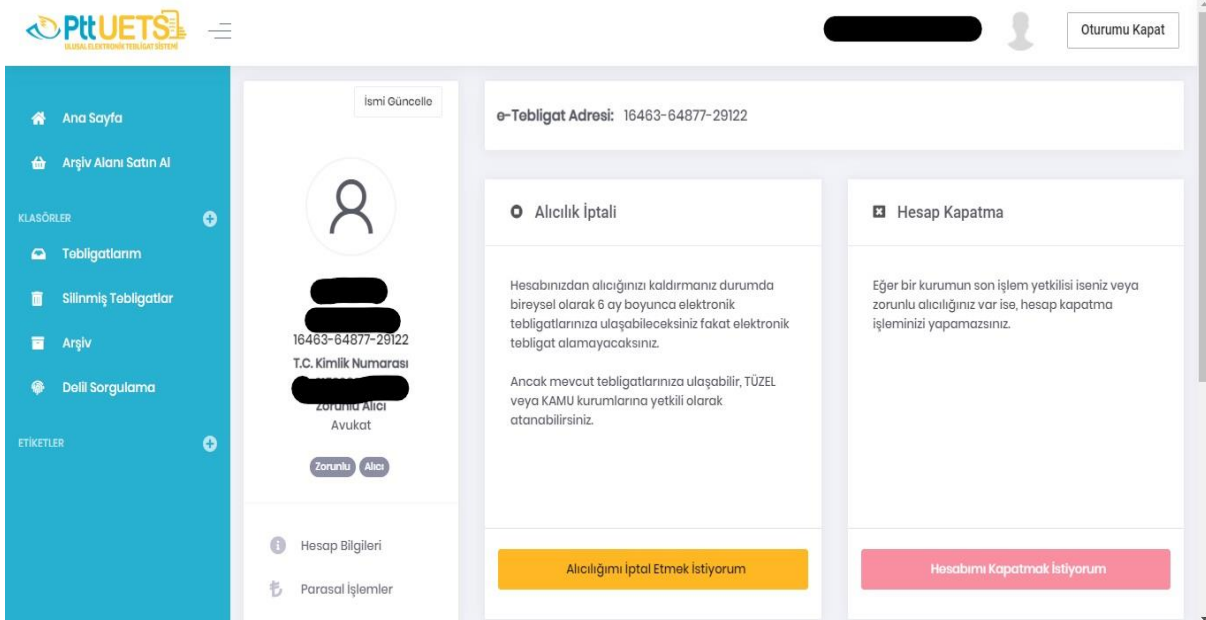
PttUETS
ULUSAL ELEKTRONİK TEBLİGAT SİSTEMİ

Oturumu Kapat

Ana Sayfa
Arşiv Alanı Satın Al
KLASÖRLER
Tebligatlarım
Silinmiş Tebligatlar
Arşiv
Delil Sorgulama
ETİKETLER

İsmi Güncelle

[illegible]
16463-64877-29122
T.C. Kimlik Numarası
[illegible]
Zorunlu Alıcı
Avukat
Zorunlu Alıcı

Hesap Bilgileri
Parasal İşlemler

e-Tebligat Adresi: 16463-64877-29122

Alıcılık İptali

Hesabınızdan alıcığınızı kaldırmanız durumda bireysel olarak 6 ay boyunca elektronik tebligatlarınıza ulaşabileceksiniz fakat elektronik tebligat alamayacaksınız.

Ancak mevcut tebligatlarınıza ulaşabilir, TÜZEL veya KAMU kurumlarına yetkili olarak atanabilirsiniz.

Alıcılığımı İptal Etmek İstiyorum

Hesap Kapatma

Eğer bir kurumun son işlem yetkilisi iseniz veya zorunlu alıcılığınız var ise, hesap kapatma işleminizi yapamazsınız.

Hesabımı Kapatmak İstiyorum